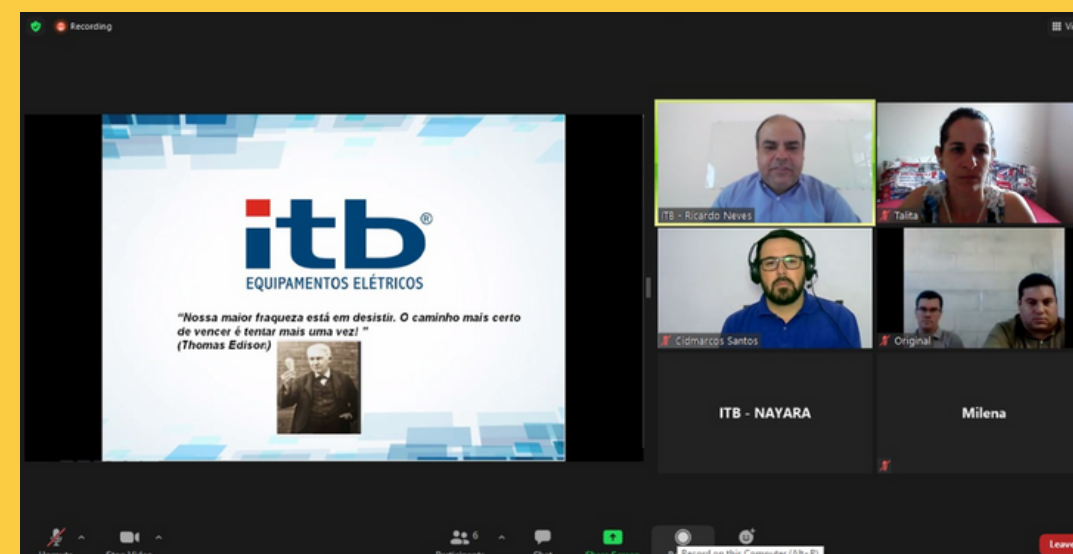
Recording

itb®
EQUIPAMENTOS ELÉTRICOS

"Nossa maior fraqueza está em desistir. O caminho mais certo de vencer é tentar mais uma vez! "
(Thomas Edison)

ITB - Ricardo Neves
Talita
Cidmarcos Santos
Original
ITB - NAYARA
Milena

6
Record on this Computer (Alt+R)
Leave